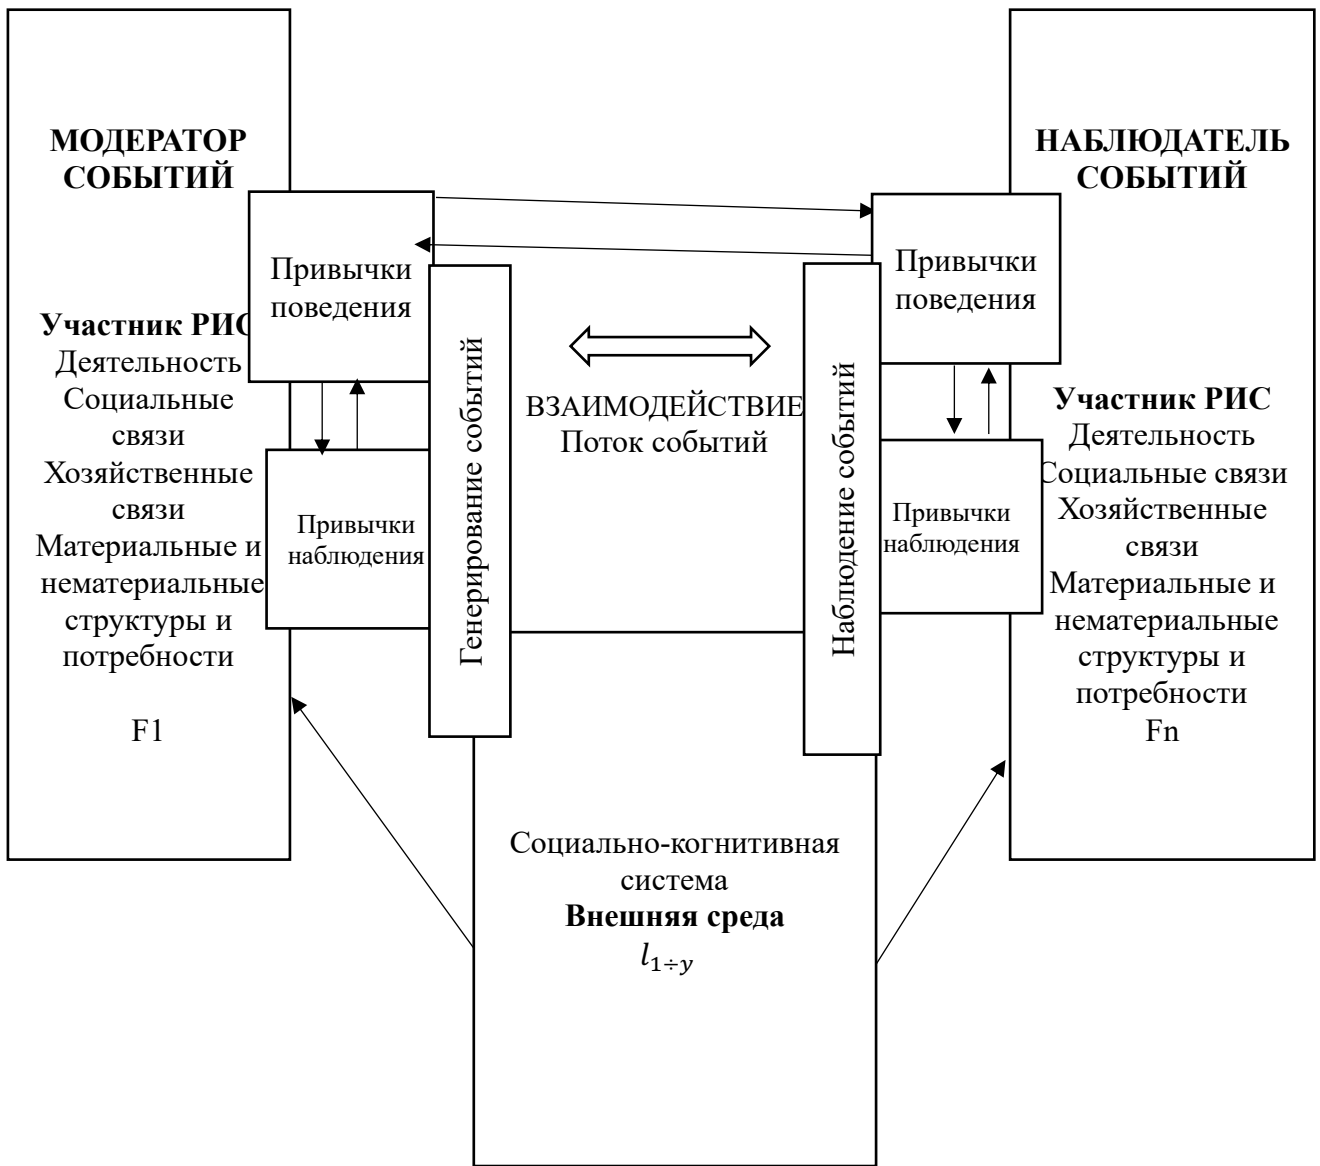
МОДЕРАТОР СОБЫТИЙ

Привычки поведения

Участник РИС
Деятельность
Социальные связи
Хозяйственные связи
Материальные и нематериальные структуры и потребности

F1

Привычки наблюдения

Генерирование событий

ВЗАИМОДЕЙСТВИЕ
Поток событий

Наблюдение событий

НАБЛЮДАТЕЛЬ СОБЫТИЙ

Привычки поведения

Участник РИС
Деятельность
Социальные связи
Хозяйственные связи
Материальные и нематериальные структуры и потребности
Fn

Привычки наблюдения

Социально-когнитивная система
Внешняя среда
$l_{1 \div y}$